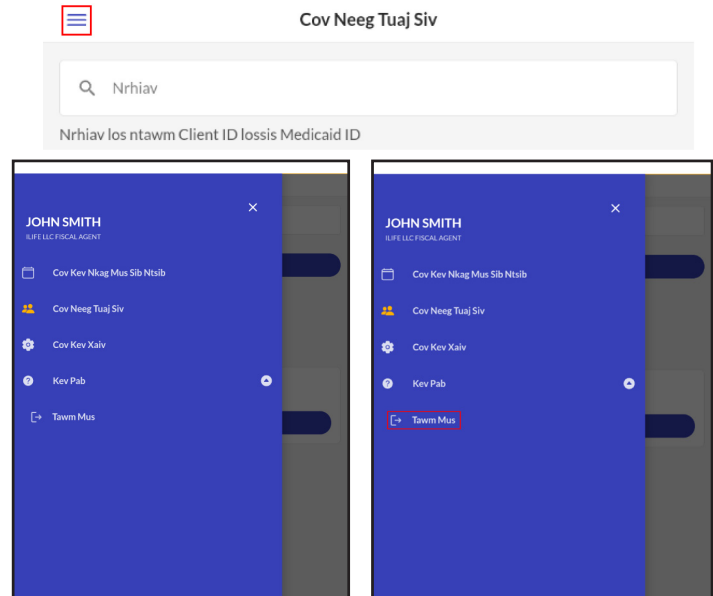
Cov Neeg Tuaj Siv

Nrhiav

Nrhiav los ntawm Client ID lossis Medicaid ID

JOHN SMITH
ILIFE LLC FISCAL AGENT

Cov Kev Nkag Mus Sib Ntsib

Cov Neeg Tuaj Siv

Cov Kev Xaiv

Kev Pab

Tawm Mus

JOHN SMITH
ILIFE LLC FISCAL AGENT

Cov Kev Nkag Mus Sib Ntsib

Cov Neeg Tuaj Siv

Cov Kev Xaiv

Kev Pab

Tawm Mus